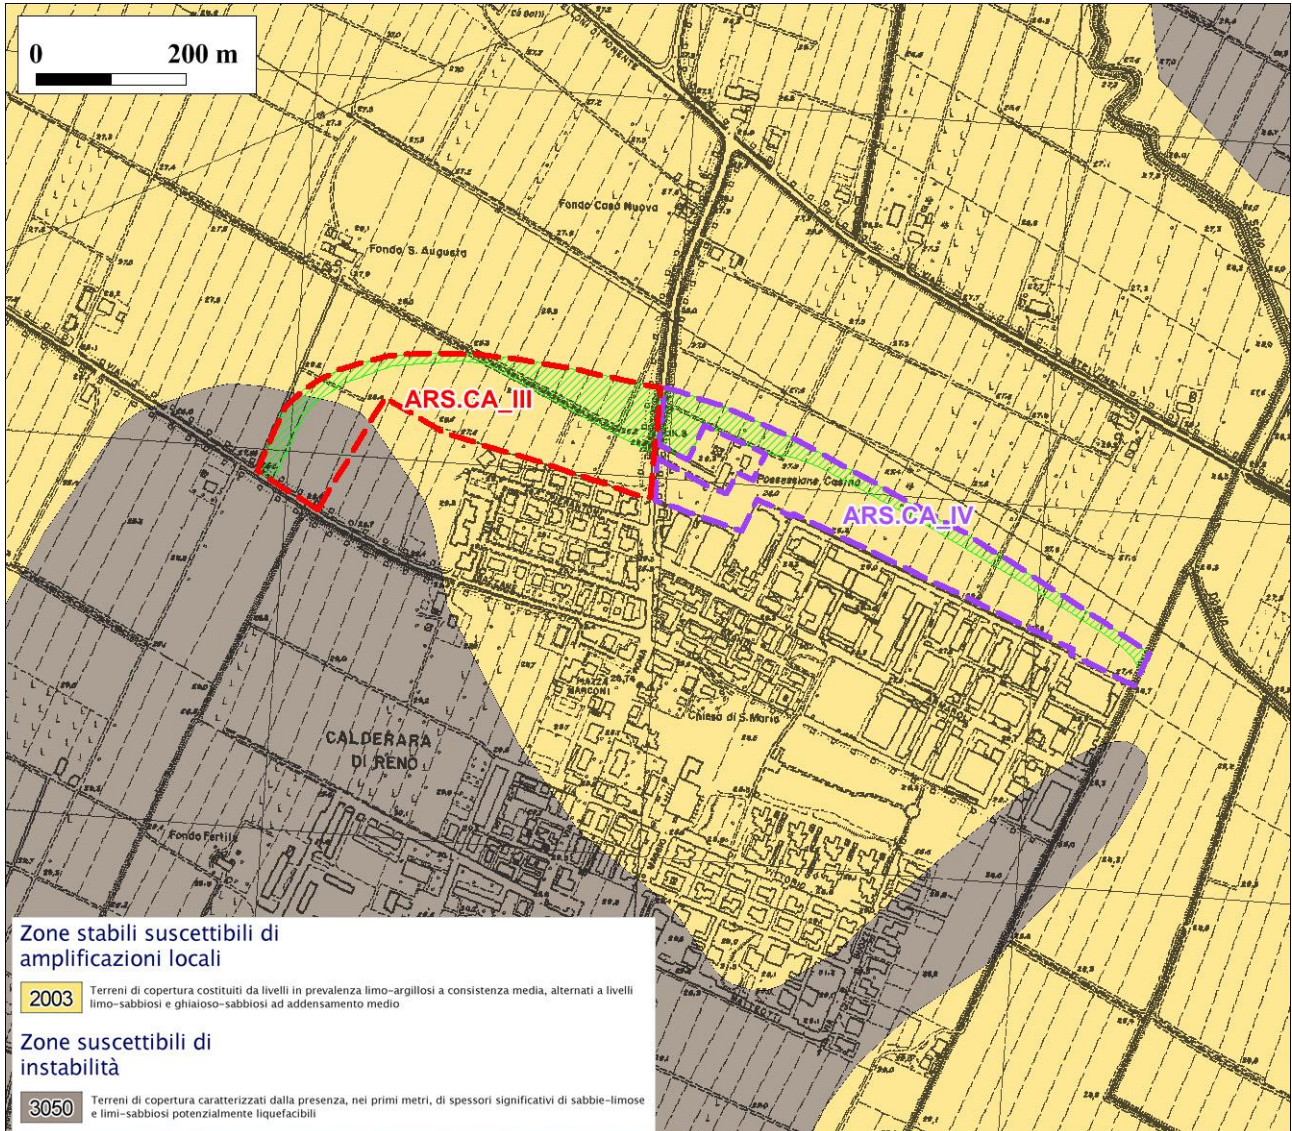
0 200 m

Fondo Casa Nuova

Fondo S. Augusto

ARS.CA_III

Possessione Castino

ARS.CA_IV

PIAZZA MARCONI

Chiesa di S. Maria

CALDERARA DI RENO

Fondo Fertile

Zone stabili suscettibili di amplificazioni locali

2003 Terreni di copertura costituiti da livelli in prevalenza limo-argillosi a consistenza media, alternati a livelli limo-sabbiosi e ghiaioso-sabbiosi ad addensamento medio

Zone suscettibili di instabilità

3050 Terreni di copertura caratterizzati dalla presenza, nei primi metri, di spessori significativi di sabbie-limose e limi-sabbiosi potenzialmente liquefacibili